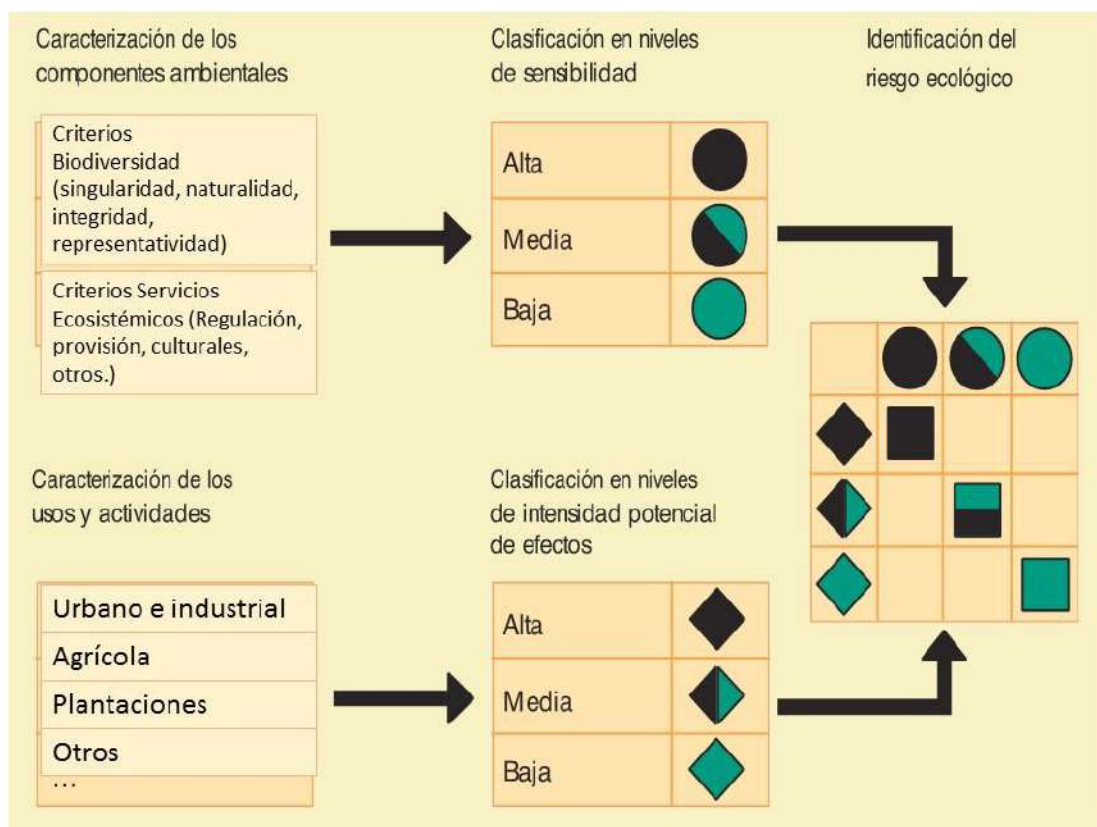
Caracterización de los componentes ambientales

Criterios Biodiversidad (singularidad, naturalidad, integridad, representatividad)

Criterios Servicios Ecosistémicos (Regulación, provisión, culturales, otros.)

Clasificación en niveles de sensibilidad

| Alta | |
|---|---|
| Media | |
| Baja | |

Identificación del riesgo ecológico

Caracterización de los usos y actividades

Urbano e industrial

Agrícola

Plantaciones

Otros

...

Clasificación en niveles de intensidad potencial de efectos

| Alta | |
|---|---|
| Media | |
| Baja | |